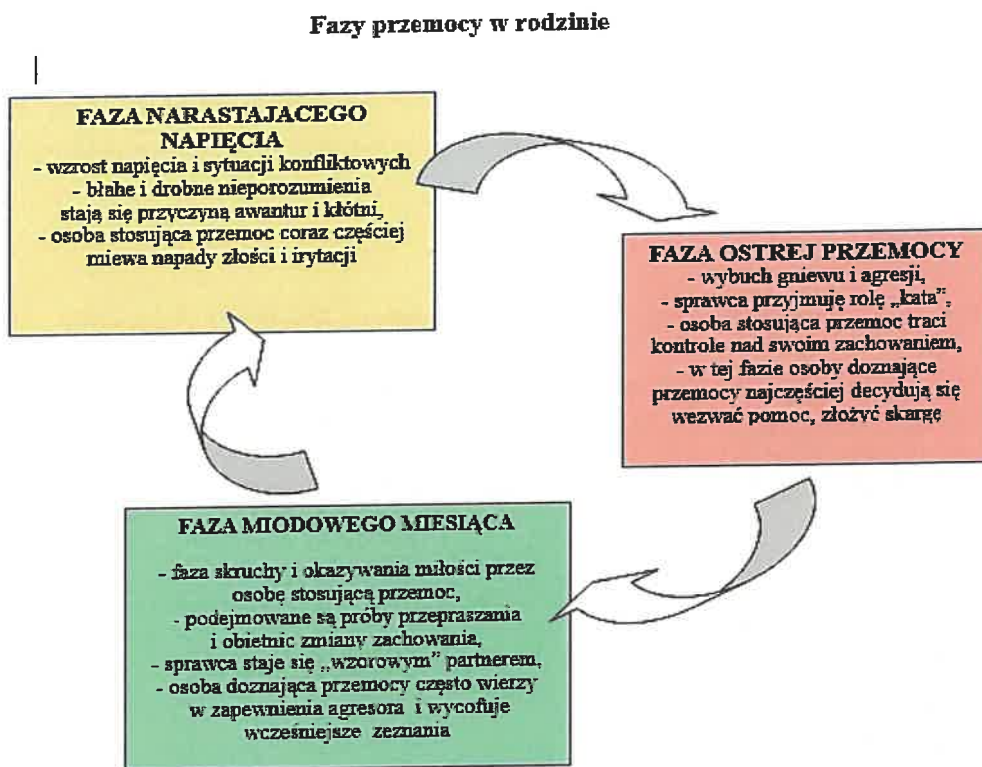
Fazy przemocy w rodzinie

FAZA NARASTAJACEGO NAPIĘCIA
- wzrost napięcia i sytuacji konfliktowych
- błahe i drobne nieporozumienia stają się przyczyną awantur i kłótni,
- osoba stosująca przemoc coraz częściej miewa napady złości i irytacji

FAZA OSTREJ PRZEMOCY
- wybuch gniewu i agresji,
- sprawca przyjmuję rolę „kata",
- osoba stosująca przemoc traci kontrolę nad swoim zachowaniem,
- w tej fazie osoby doznające przemocy najczęściej decydują się wezwać pomoc, złożyć skargę

FAZA MIODOWEGO MIESIĄCA
- faza skruchy i okazywania miłości przez osobę stosującą przemoc,
- podejmowane są próby przepraszania i obietnic zmiany zachowania,
- sprawca staje się „wzorowym" partnerem,
- osoba doznająca przemocy często wierzy w zapewnienia agresora i wycofuje wcześniejsze zeznania